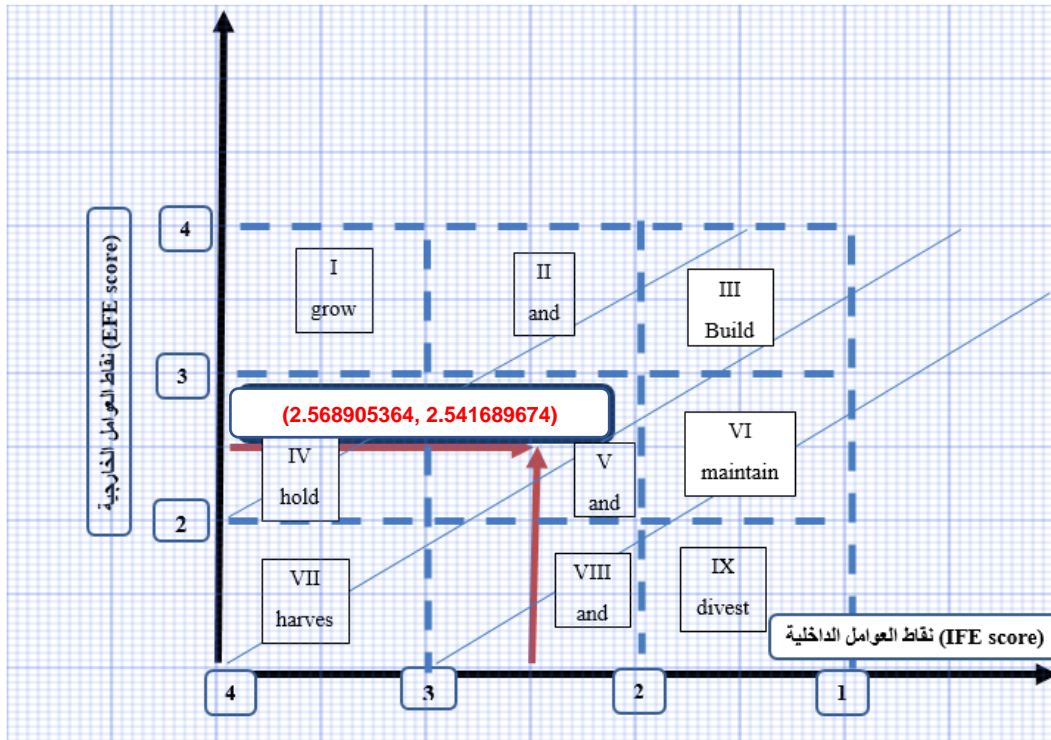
نقاط العوامل الخارجية (EFE score)

4

3

2

I
grow

II
and

III
Build

(2.568905364, 2.541689674)

IV
hold

V
and

VI
maintain

VII
harves

VIII
and

IX
divest

نقاط العوامل الداخلية (IFE score)

4

3

2

1